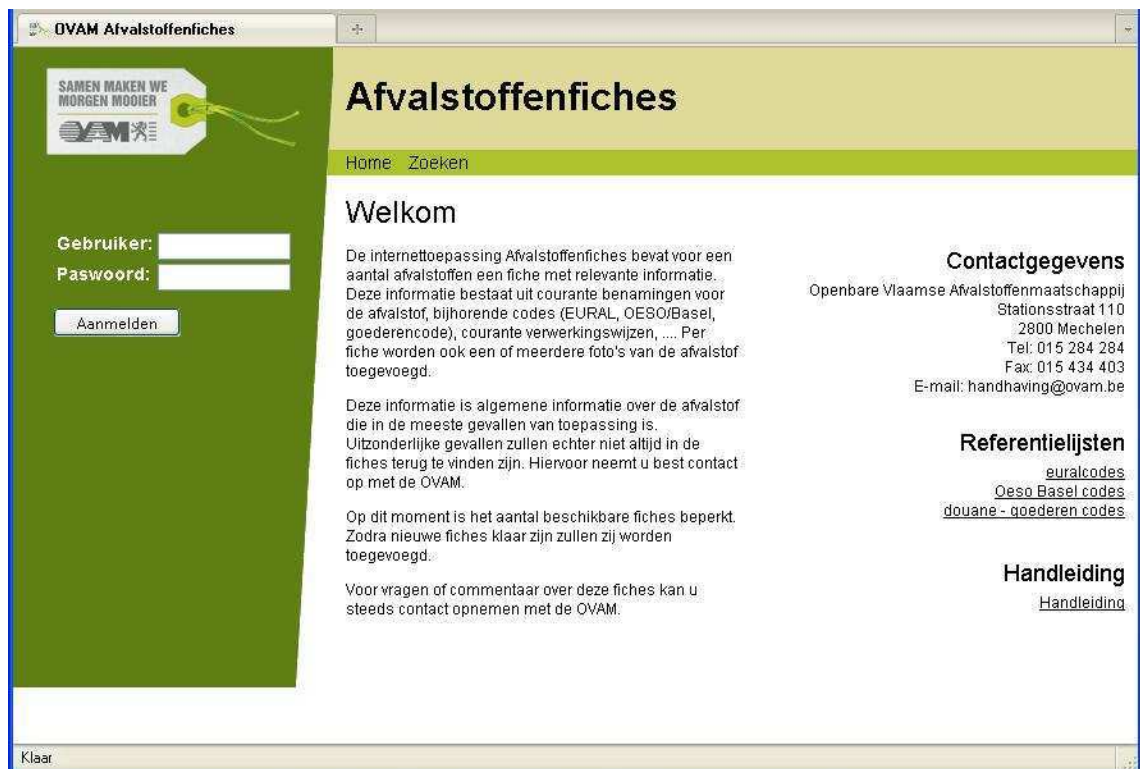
OVAM Afvalstoffenfiches

SAMEN MAKEN WE MORGEN MOOIER

OVAM

Afvalstoffenfiches

Home Zoeken

Gebruiker:

Paswoord:

Aanmelden

Welkom

De internettoepassing Afvalstoffenfiches bevat voor een aantal afvalstoffen een fiche met relevante informatie. Deze informatie bestaat uit courante benamingen voor de afvalstof, bijhorende codes (EURAL, OESO/Basel, goederencode), courante verwerkingswijzen, .... Per fiche worden ook een of meerdere foto's van de afvalstof toegevoegd.

Deze informatie is algemene informatie over de afvalstof die in de meeste gevallen van toepassing is. Uitzonderlijke gevallen zullen echter niet altijd in de fiches terug te vinden zijn. Hiervoor neemt u best contact op met de OVAM.

Op dit moment is het aantal beschikbare fiches beperkt. Zodra nieuwe fiches klaar zijn zullen zij worden toegevoegd.

Voor vragen of commentaar over deze fiches kan u steeds contact opnemen met de OVAM.

Contactgegevens

Openbare Vlaamse Afvalstoffenmaatschappij
Stationsstraat 110
2800 Mechelen
Tel: 015 284 284
Fax: 015 434 403
E-mail: handhaving@ovam.be

Referentielijsten

euralcodes
Oeso Basel codes
douane - goederen codes

Handleiding

Handleiding

Klaar